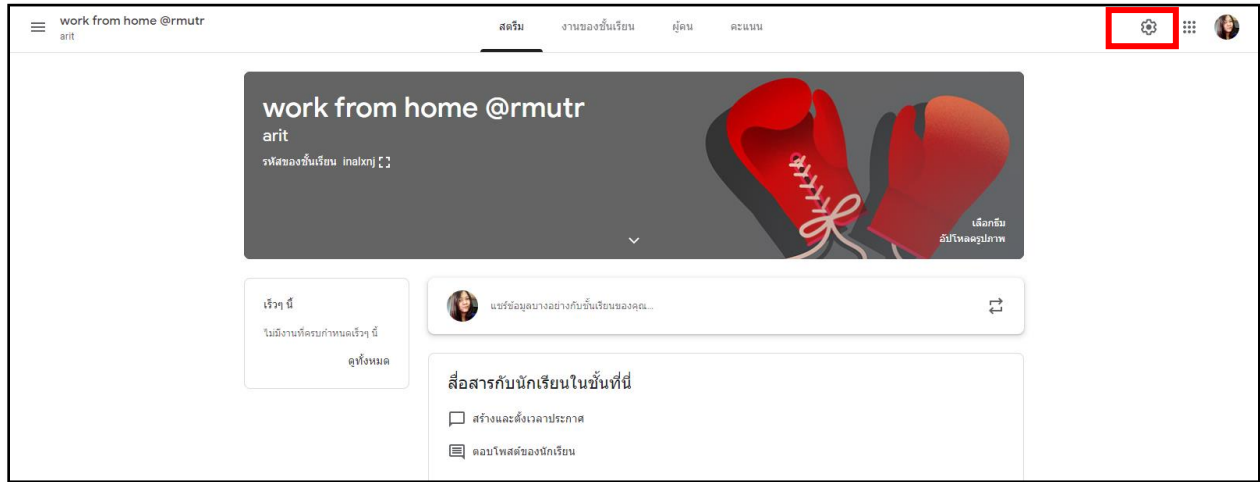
work from home @rmutr
arit

สตรีม งานของชั้นเรียน ผู้คน คะแนน

work from home @rmutr
arit
รหัสของชั้นเรียน inalxnj

เลือกธีม
อัปโหลดรูปภาพ

เร็วๆ นี้
ไม่มีงานที่ครบกำหนดเร็วๆ นี้
ดูทั้งหมด

แชร์ข้อมูลบางอย่างกับชั้นเรียนของคุณ...

สื่อสารกับนักเรียนในชั้นที่นี่
สร้างและตั้งเวลาประกาศ
ตอบโพสต์ของนักเรียน